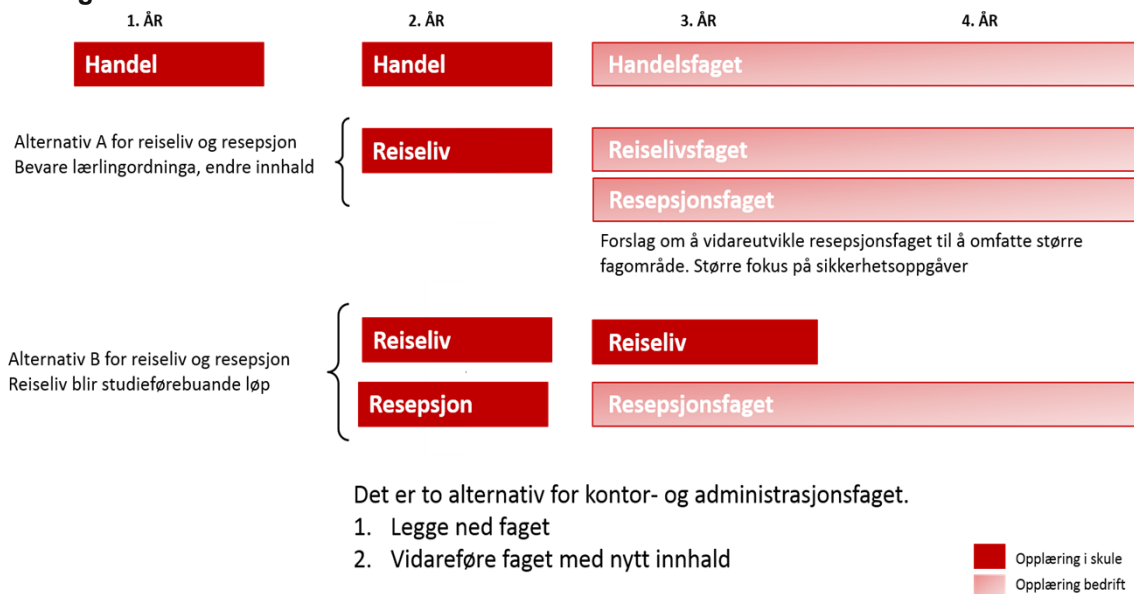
1. ÅR

2. ÅR

3. ÅR

4. ÅR

Handel

Handel

Handelsfaget

Alternativ A for reiseliv og resepsjon
Bevare lærlingordninga, endre innhald

Reiseliv

Reiselivsfaget

Resepsjonsfaget

Forslag om å vidareutvikle resepsjonsfaget til å omfatte større fagområde. Større fokus på sikkerhetsoppgåver

Alternativ B for reiseliv og resepsjon
Reiseliv blir studieførebuande løp

Reiseliv

Reiseliv

Resepsjon

Resepsjonsfaget

Det er to alternativ for kontor- og administrasjonsfaget.
1. Legge ned faget
2. Vidareføre faget med nytt innhald

Opplæring i skule
Opplæring bedrift